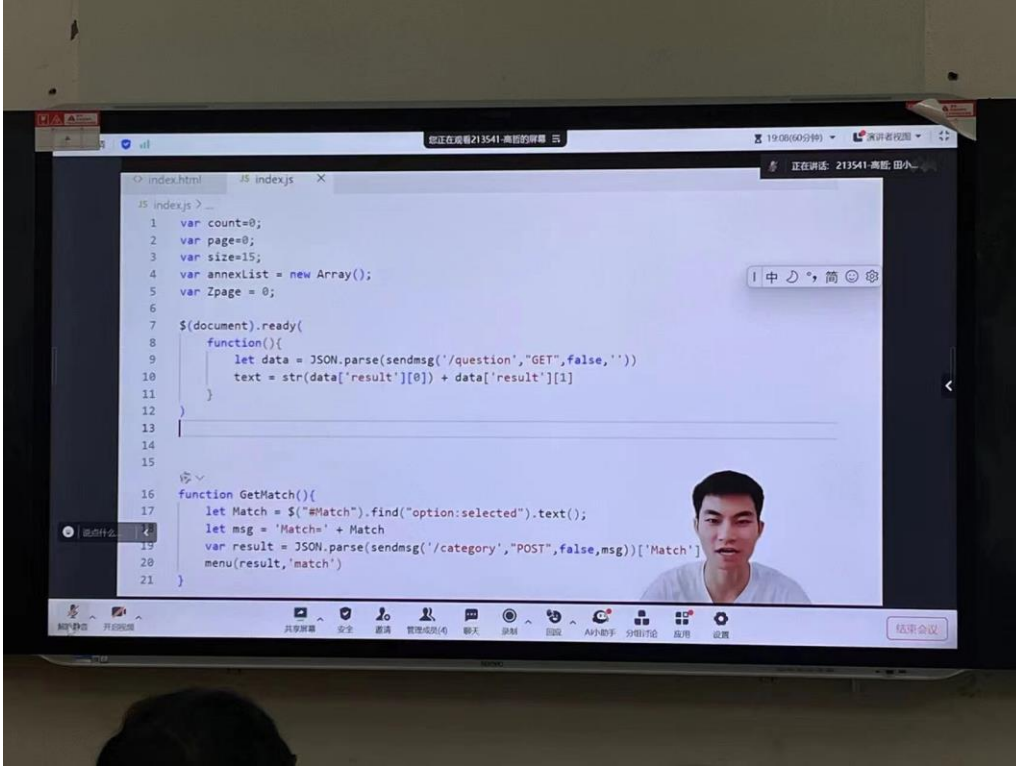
您正在观看213541-高哲的屏幕

19:08(60分钟)

演讲者视图

正在讲话: 213541-高哲; 田小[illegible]

index.html  JS index.js ×

JS index.js > ...

1 var count=0;
2 var page=0;
3 var size=15;
4 var annexList = new Array();
5 var Zpage = 0;
6
7 $(document).ready(
8 function(){
9 let data = JSON.parse(sendmsg('/question',"GET",false,''))
10 text = str(data['result'][0]) + data['result'][1]
11 }
12 )
13
14
15

16 function GetMatch(){
17 let Match = $("#Match").find("option:selected").text();
18 let msg = 'Match=' + Match
19 var result = JSON.parse(sendmsg('/category',"POST",false,msg))['Match']
20 menu(result,'match')
21 }

中 简

说点什么...

解除静音 开启视频 共享屏幕 安全 邀请 管理成员(4) 聊天 录制 回应 AI小助手 分组讨论 应用 设置 结束会议